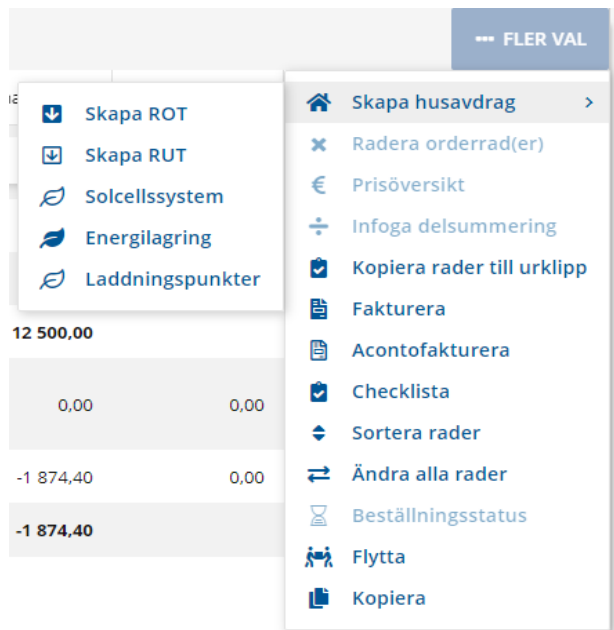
FLER VAL

Skapa ROT
Skapa RUT
Solcellssystem
Energilagring
Laddningspunkter

Skapa husavdrag >
Radera orderrad(er)
Prisöversikt
Infoga delsummering
Kopiera rader till urklipp
Fakturera
Acontofakturera
Checklista
Sortera rader
Ändra alla rader
Beställningsstatus
Flytta
Kopiera

12 500,00
0,00 0,00
-1 874,40 0,00
-1 874,40